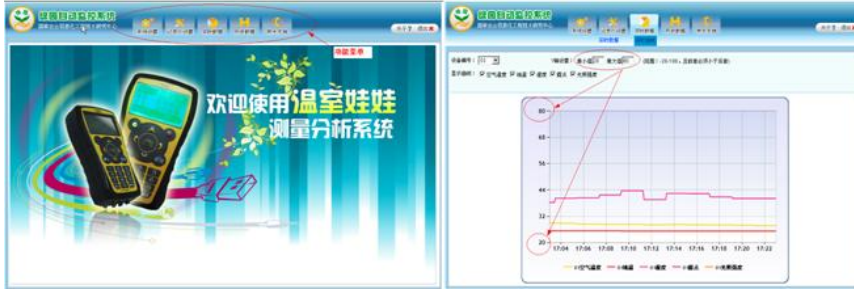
温室自动监控系统

功能菜单

欢迎使用温室娃娃测量分析系统

温室自动监控系统

实时数据

设备编号 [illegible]

Y轴设置：最小值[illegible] 最大值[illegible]

显示曲线：空气温度 湿度 温度 露点 光照强度

80

56

44

32

20

17:04 17:06 17:08 17:10 17:12 17:14 17:16 17:18 17:20 17:22